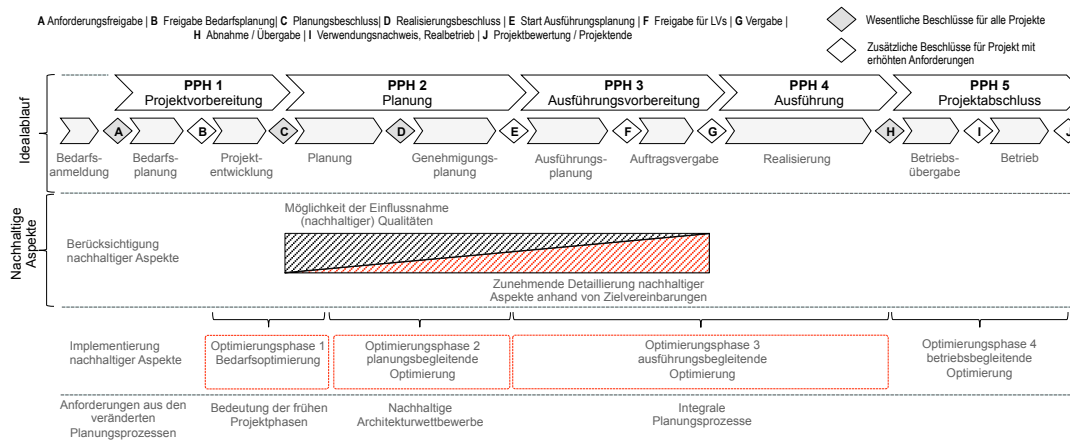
**A** Anforderungsfreigabe | **B** Freigabe Bedarfsplanung| **C** Planungsbeschluss| **D** Realisierungsbeschluss | **E** Start Ausführungsplanung | **F** Freigabe für LVs | **G** Vergabe | **H** Abnahme / Übergabe | **I** Verwendungsnachweis, Realbetrieb | **J** Projektbewertung / Projektende

Wesentliche Beschlüsse für alle Projekte

Zusätzliche Beschlüsse für Projekt mit erhöhten Anforderungen

PPH 1
Projektvorbereitung

PPH 2
Planung

PPH 3
Ausführungsvorbereitung

PPH 4
Ausführung

PPH 5
Projektabschluss

Idealablauf

A B C D E F G H I J

Bedarfsanmeldung

Bedarfsplanung

Projektentwicklung

Planung

Genehmigungsplanung

Ausführungsplanung

Auftragsvergabe

Realisierung

Betriebsübergabe

Betrieb

Nachhaltige Aspekte

Berücksichtigung nachhaltiger Aspekte

Möglichkeit der Einflussnahme (nachhaltiger) Qualitäten

Zunehmende Detaillierung nachhaltiger Aspekte anhand von Zielvereinbarungen

Implementierung nachhaltiger Aspekte

Optimierungsphase 1
Bedarfsoptimierung

Optimierungsphase 2
planungsbegleitende Optimierung

Optimierungsphase 3
ausführungsbegleitende Optimierung

Optimierungsphase 4
betriebsbegleitende Optimierung

Anforderungen aus den veränderten Planungsprozessen

Bedeutung der frühen Projektphasen

Nachhaltige Architekturwettbewerbe

Integrale Planungsprozesse